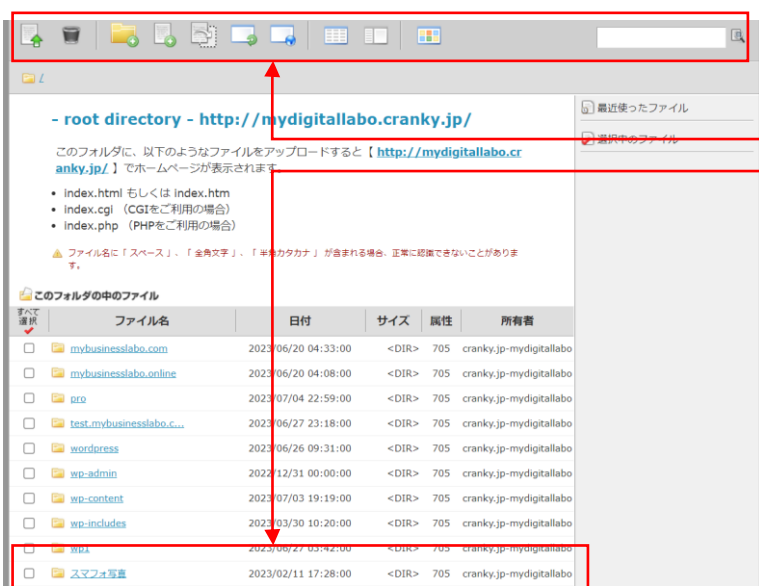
/

- root directory - http://mydigitallabo.cranky.jp/

このフォルダに、以下のようなファイルをアップロードすると【 http://mydigitallabo.cranky.jp/ 】でホームページが表示されます。

- index.html もしくは index.htm
- index.cgi （CGIをご利用の場合）
- index.php （PHPをご利用の場合）

ファイル名に「 スペース 」、「 全角文字 」、「 半角カタカナ 」 が含まれる場合、正常に認識できないことがあります。

最近使ったファイル

選択中のファイル

このフォルダの中のファイル

| すべて選択 | ファイル名 | 日付 | サイズ | 属性 | 所有者 |
|---|---|---|---|---|---|
| ☐ | mybusinesslabo.com | 2023/06/20 04:33:00 | <DIR> | 705 | cranky.jp-mydigitallabo |
| ☐ | mybusinesslabo.online | 2023/06/20 04:08:00 | <DIR> | 705 | cranky.jp-mydigitallabo |
| ☐ | pro | 2023/07/04 22:59:00 | <DIR> | 705 | cranky.jp-mydigitallabo |
| ☐ | test.mybusinesslabo.c... | 2023/06/27 23:18:00 | <DIR> | 705 | cranky.jp-mydigitallabo |
| ☐ | wordpress | 2023/06/26 09:31:00 | <DIR> | 705 | cranky.jp-mydigitallabo |
| ☐ | wp-admin | 2022/12/31 00:00:00 | <DIR> | 705 | cranky.jp-mydigitallabo |
| ☐ | wp-content | 2023/07/03 19:19:00 | <DIR> | 705 | cranky.jp-mydigitallabo |
| ☐ | wp-includes | 2023/03/30 10:20:00 | <DIR> | 705 | cranky.jp-mydigitallabo |
| ☐ | wp1 | 2023/06/27 03:42:00 | <DIR> | 705 | cranky.jp-mydigitallabo |
| ☐ | スマフォ写真 | 2023/02/11 17:28:00 | <DIR> | 705 | cranky.jp-mydigitallabo |